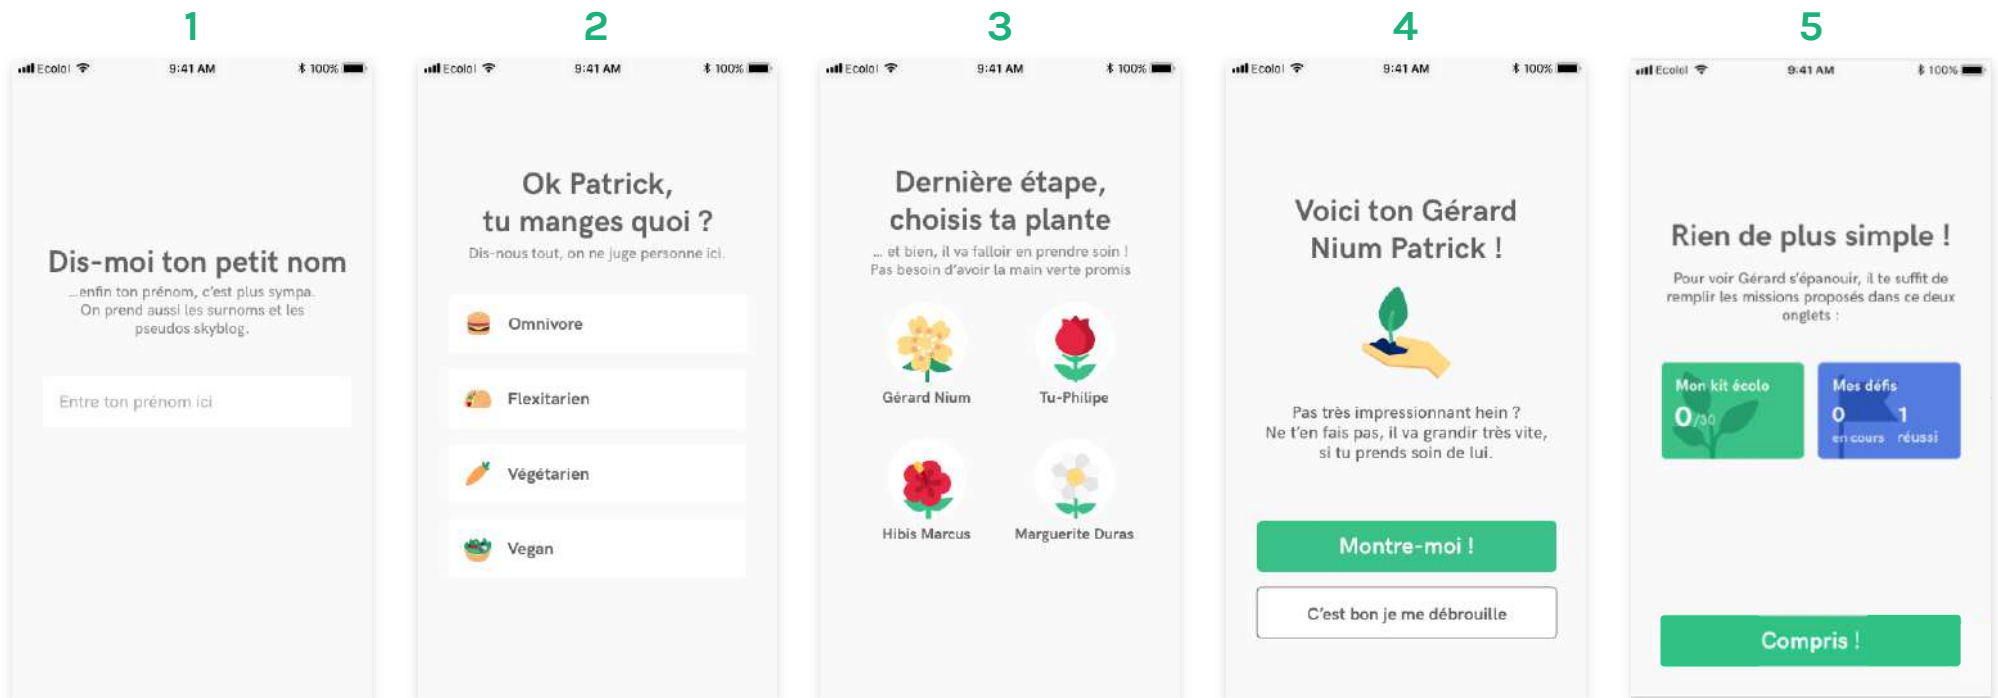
1

Ecolo! 9:41 AM 100%

Dis-moi ton petit nom

...enfin ton prénom, c'est plus sympa. On prend aussi les surnoms et les pseudos skyblog.

Entre ton prénom ici

2

Ecolo! 9:41 AM 100%

Ok Patrick, tu manges quoi ?

Dis-nous tout, on ne juge personne ici.

Omnivore

Flexitarien

Végétarien

Vegan

3

Ecolo! 9:41 AM 100%

Dernière étape, choisis ta plante

... et bien, il va falloir en prendre soin ! Pas besoin d'avoir la main verte promis

Gérard Nium

Tu-Philipe

Hibis Marcus

Marguerite Duras

4

Ecolo! 9:41 AM 100%

Voici ton Gérard Nium Patrick !

Pas très impressionnant hein ? Ne t'en fais pas, il va grandir très vite, si tu prends soin de lui.

Montre-moi !

C'est bon je me débrouille

5

Ecolo! 9:41 AM 100%

Rien de plus simple !

Pour voir Gérard s'épanouir, il te suffit de remplir les missions proposés dans ce deux onglets :

Mon kit écolo

0 /30

Mes défis

0 en cours

1 réussi

Compris !